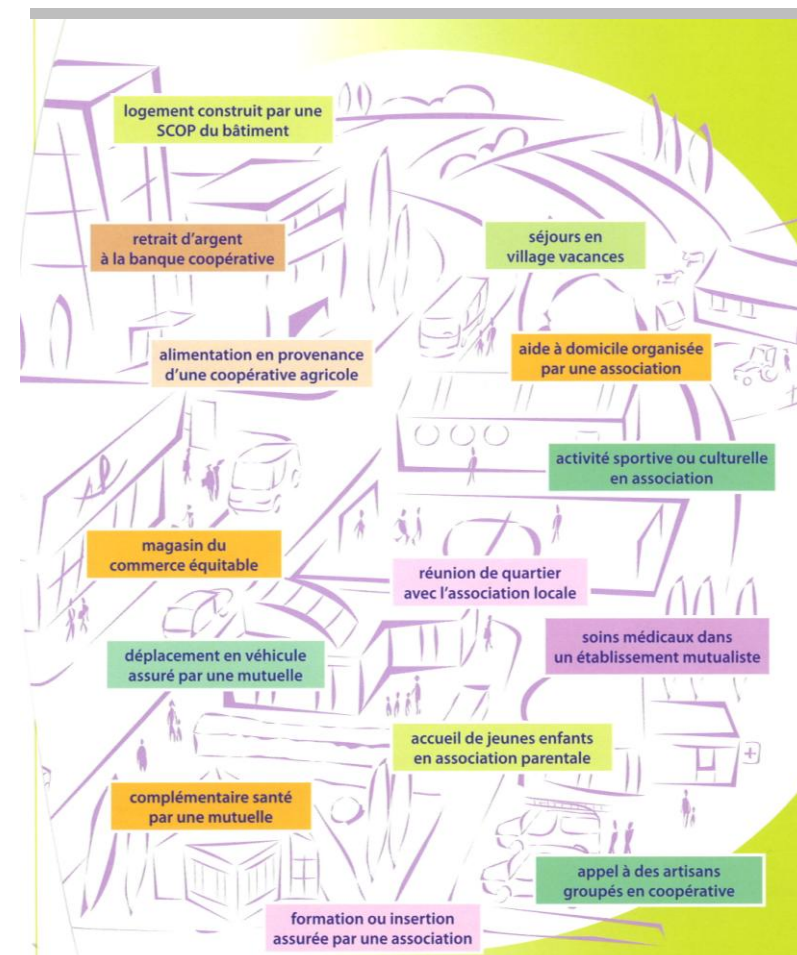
logement construit par une SCOP du bâtiment

retrait d'argent à la banque coopérative

séjours en village vacances

alimentation en provenance d'une coopérative agricole

aide à domicile organisée par une association

activité sportive ou culturelle en association

magasin du commerce équitable

réunion de quartier avec l'association locale

soins médicaux dans un établissement mutualiste

déplacement en véhicule assuré par une mutuelle

accueil de jeunes enfants en association parentale

complémentaire santé par une mutuelle

appel à des artisans groupés en coopérative

formation ou insertion assurée par une association